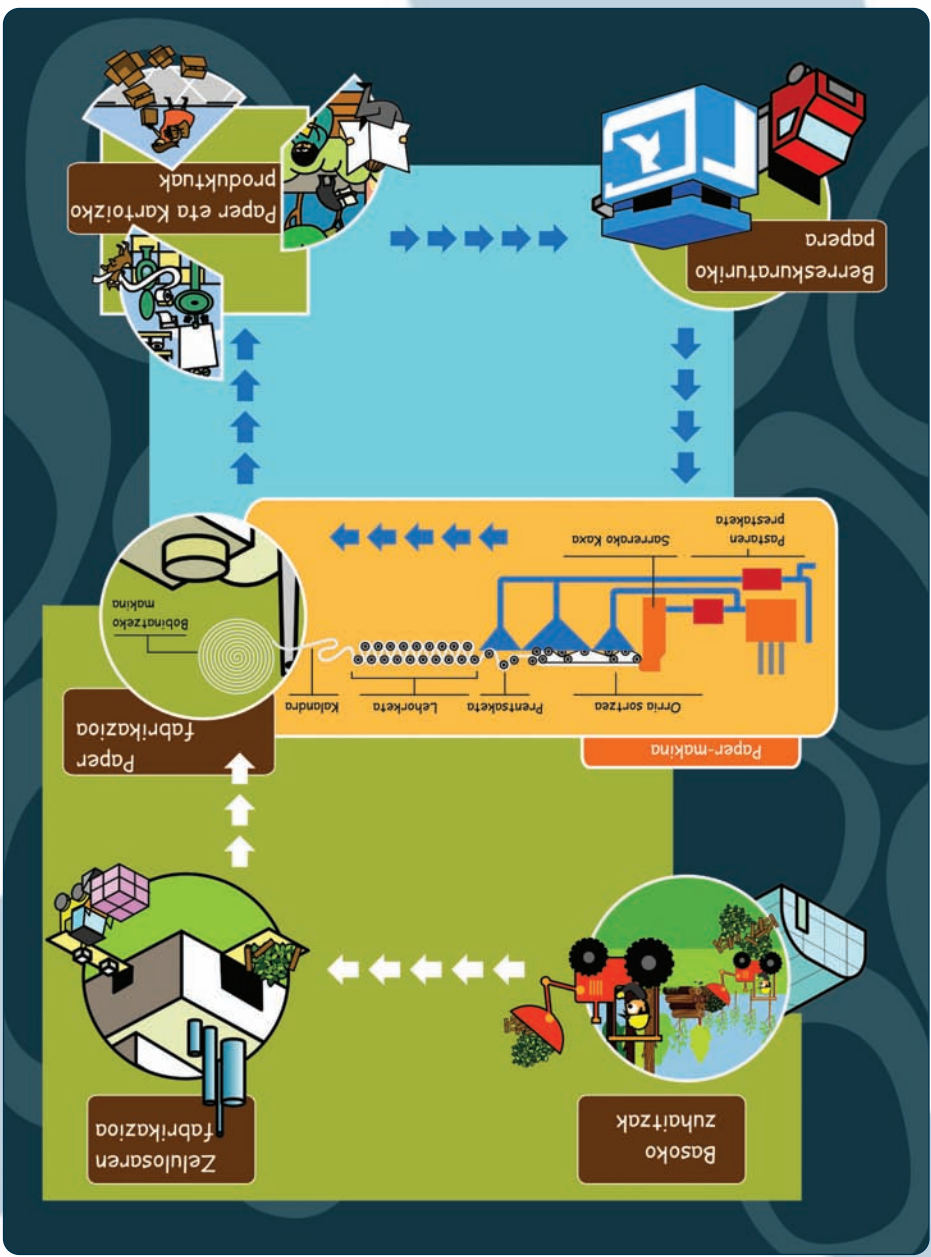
Basoko zuhaitzak

Zelulosaren fabrikazioa

Paper fabrikazioa

Paper-makina

Pastaren prestaketa

Sarrerako kaxa

Orria sortzea

Prentsaketa

Lehorketa

Kalandra

Bobinatzeko makina

Paper eta Kartoizko produktuak

Berreskuratutako papera